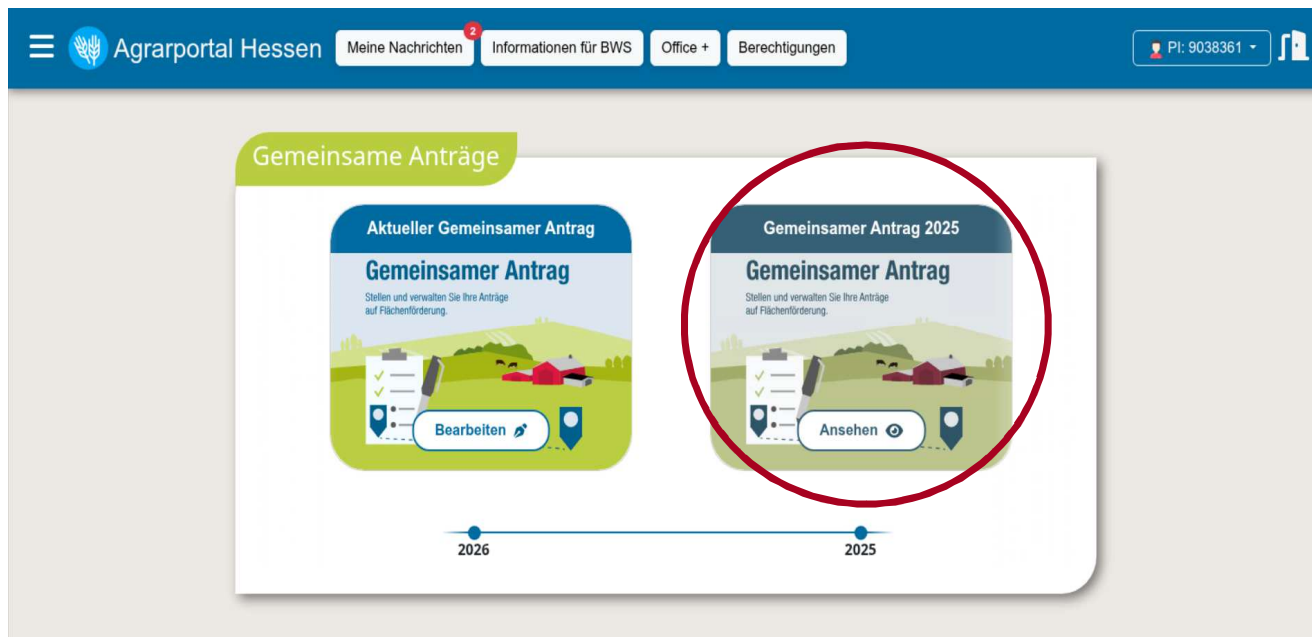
Agrarportal Hessen Meine Nachrichten 2 Informationen für BWS Office + Berechtigungen PI: 9038361

Gemeinsame Anträge

Aktueller Gemeinsamer Antrag

Gemeinsamer Antrag

Stellen und verwalten Sie Ihre Anträge auf Flächenförderung.

Bearbeiten

Gemeinsamer Antrag 2025

Gemeinsamer Antrag

Stellen und verwalten Sie Ihre Anträge auf Flächenförderung.

Ansehen

2026

2025